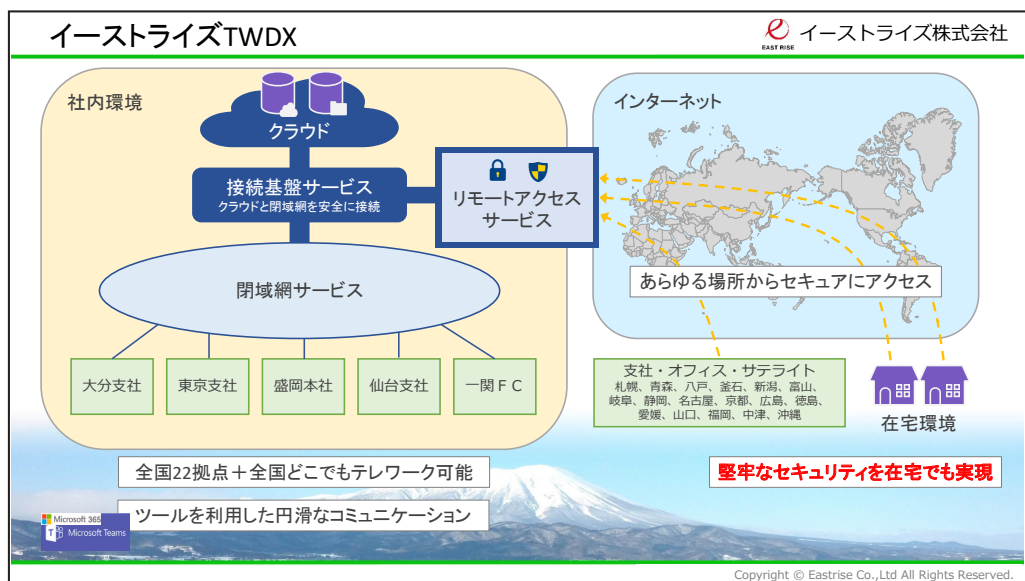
イーストライズTWDX

EAST RISE イーストライズ株式会社

社内環境

クラウド

接続基盤サービス
クラウドと閉域網を安全に接続

リモートアクセスサービス

インターネット

あらゆる場所からセキュアにアクセス

閉域網サービス

大分支社

東京支社

盛岡本社

仙台支社

一関ＦＣ

支社・オフィス・サテライト
札幌、青森、八戸、釜石、新潟、富山、岐阜、静岡、名古屋、京都、広島、徳島、愛媛、山口、福岡、中津、沖縄

在宅環境

全国22拠点＋全国どこでもテレワーク可能

堅牢なセキュリティを在宅でも実現

Microsoft 365
Microsoft Teams

ツールを利用した円滑なコミュニケーション

Copyright © Eastrise Co.,Ltd All Rights Reserved.